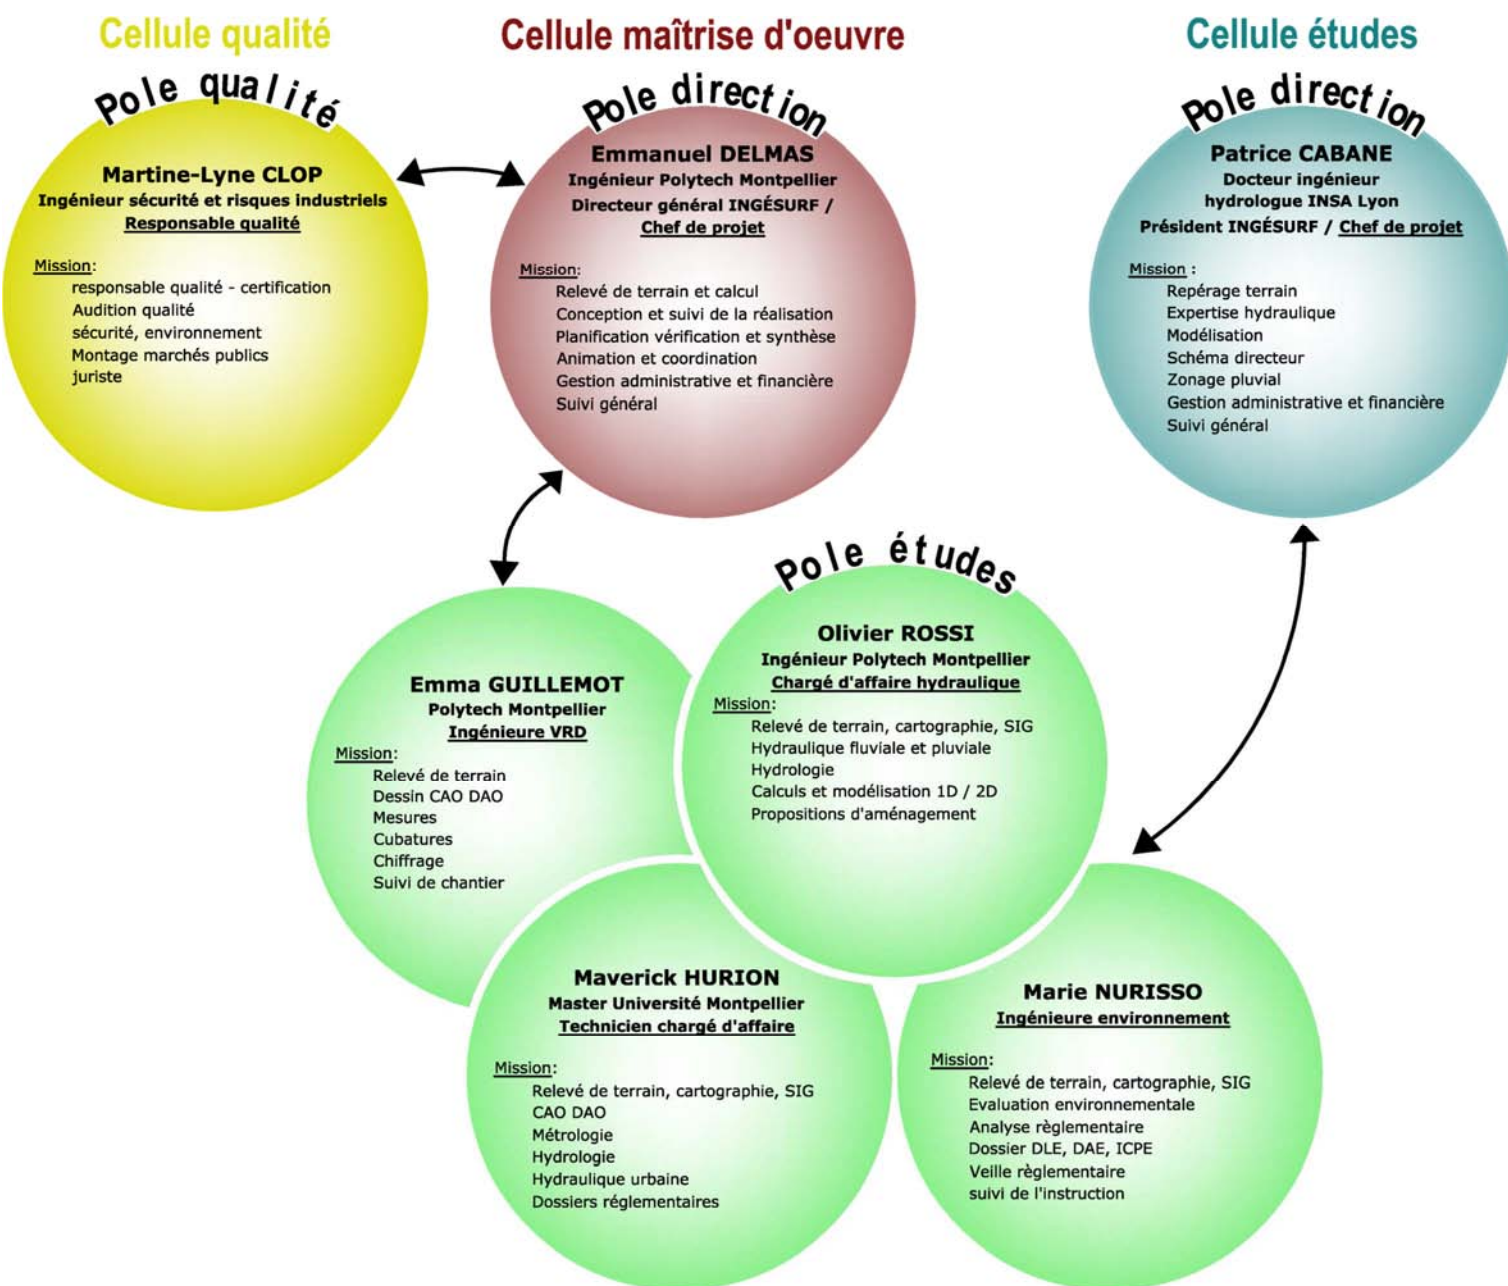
Cellule qualité

Cellule maîtrise d'oeuvre

Cellule études

Pole qualité

Martine-Lyne CLOP
Ingénieur sécurité et risques industriels
Responsable qualité

Mission:
responsable qualité - certification
Audition qualité
sécurité, environnement
Montage marchés publics
juriste

Pole direction

Emmanuel DELMAS
Ingénieur Polytech Montpellier
Directeur général INGÉSURF /
Chef de projet

Mission:
Relevé de terrain et calcul
Conception et suivi de la réalisation
Planification vérification et synthèse
Animation et coordination
Gestion administrative et financière
Suivi général

Pole direction

Patrice CABANE
Docteur ingénieur
hydrologue INSA Lyon
Président INGÉSURF / Chef de projet

Mission :
Repérage terrain
Expertise hydraulique
Modélisation
Schéma directeur
Zonage pluvial
Gestion administrative et financière
Suivi général

Pole études

Olivier ROSSI
Ingénieur Polytech Montpellier
Chargé d'affaire hydraulique

Mission:
Relevé de terrain, cartographie, SIG
Hydraulique fluviale et pluviale
Hydrologie
Calculs et modélisation 1D / 2D
Propositions d'aménagement

Emma GUILLEMOT
Polytech Montpellier
Ingénieure VRD

Mission:
Relevé de terrain
Dessin CAO DAO
Mesures
Cubatures
Chiffrage
Suivi de chantier

Maverick HURION
Master Université Montpellier
Technicien chargé d'affaire

Mission:
Relevé de terrain, cartographie, SIG
CAO DAO
Métrologie
Hydrologie
Hydraulique urbaine
Dossiers réglementaires

Marie NURISSO
Ingénieure environnement

Mission:
Relevé de terrain, cartographie, SIG
Evaluation environnementale
Analyse règlementaire
Dossier DLE, DAE, ICPE
Veille règlementaire
suivi de l'instruction